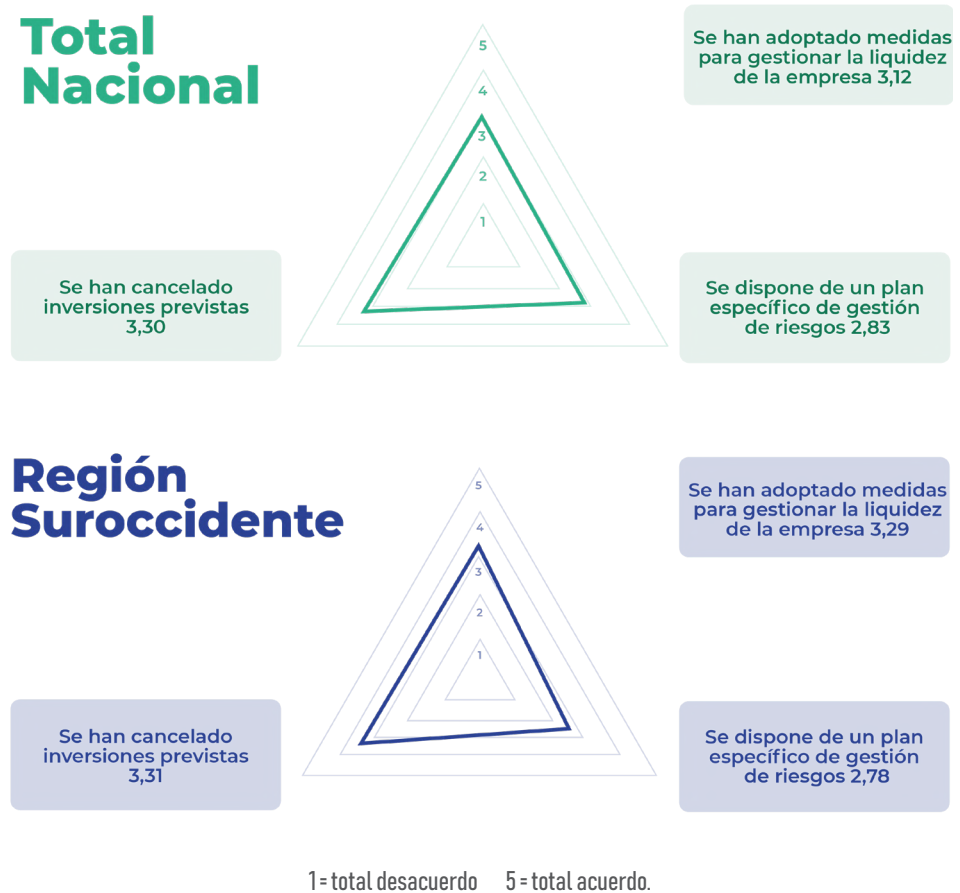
Total Nacional

5
4
3
2
1

Se han adoptado medidas para gestionar la liquidez de la empresa 3,12

Se han cancelado inversiones previstas 3,30

Se dispone de un plan específico de gestión de riesgos 2,83

Región Suroccidente

5
4
3
2
1

Se han adoptado medidas para gestionar la liquidez de la empresa 3,29

Se han cancelado inversiones previstas 3,31

Se dispone de un plan específico de gestión de riesgos 2,78

1 = total desacuerdo 5 = total acuerdo.